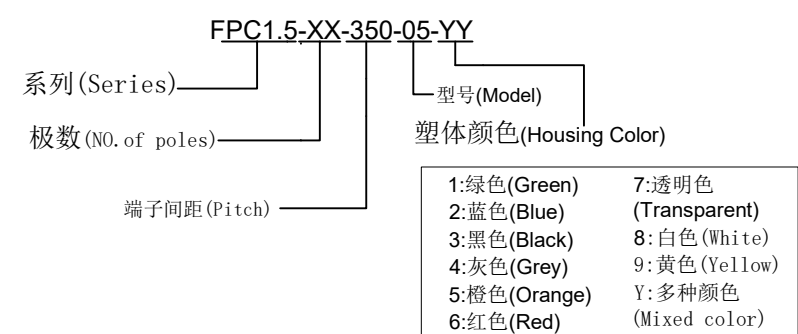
FPC1.5-XX-350-05-YY

系列(Series)

极数(NO.of poles)

端子间距(Pitch)

型号(Model)

塑体颜色(Housing Color)

| | |
|---|---|
| 1:绿色(Green) | 7:透明色 (Transparent) |
| 2:蓝色(Blue) | 8:白色(White) |
| 3:黑色(Black) | 9:黄色(Yellow) |
| 4:灰色(Grey) | Y:多种颜色 (Mixed color) |
| 5:橙色(Orange) | |
| 6:红色(Red) | |